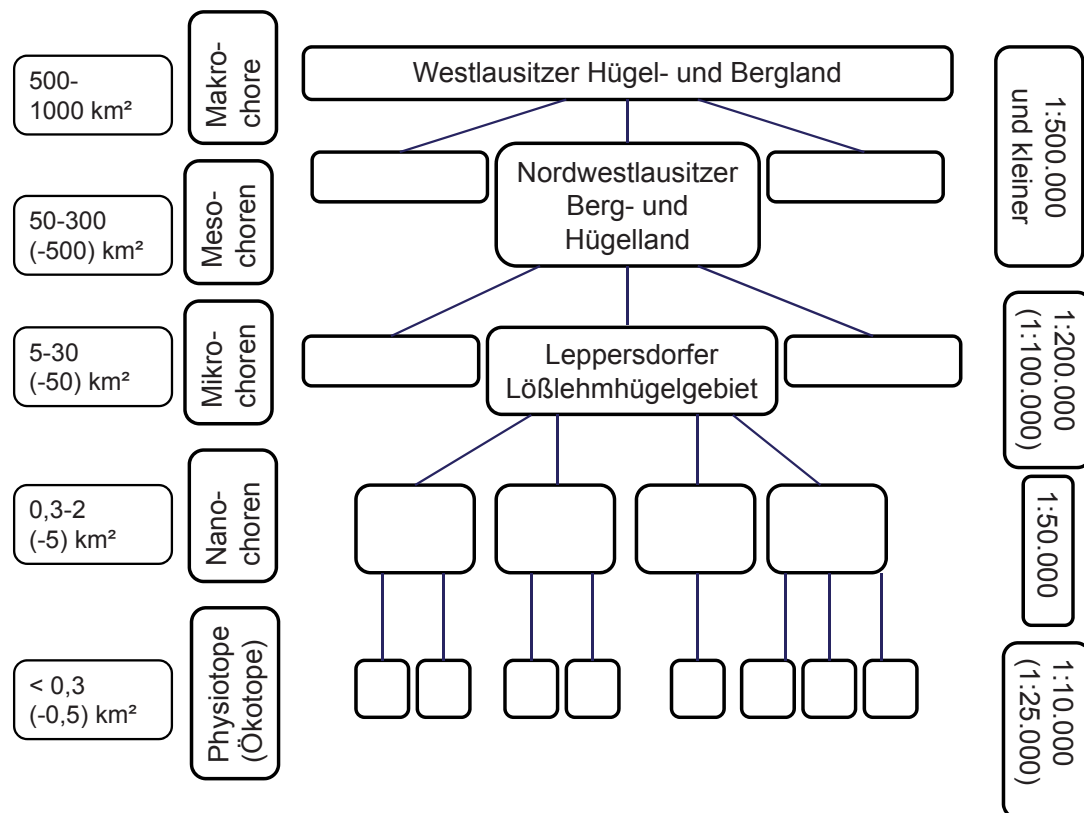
500-1000 km²

Makrochore

Westlausitzer Hügel- und Bergland

1:500.000 und kleiner

50-300 (-500) km²

Mesochoren

Nordwestlausitzer Berg- und Hügelland

5-30 (-50) km²

Mikrochoren

Leppersdorfer Lößlehmhügelgebiet

1:200.000 (1:100.000)

0,3-2 (-5) km²

Nanochoren

1:50.000

< 0,3 (-0,5) km²

Physiotope (Ökotope)

1:10.000 (1:25.000)